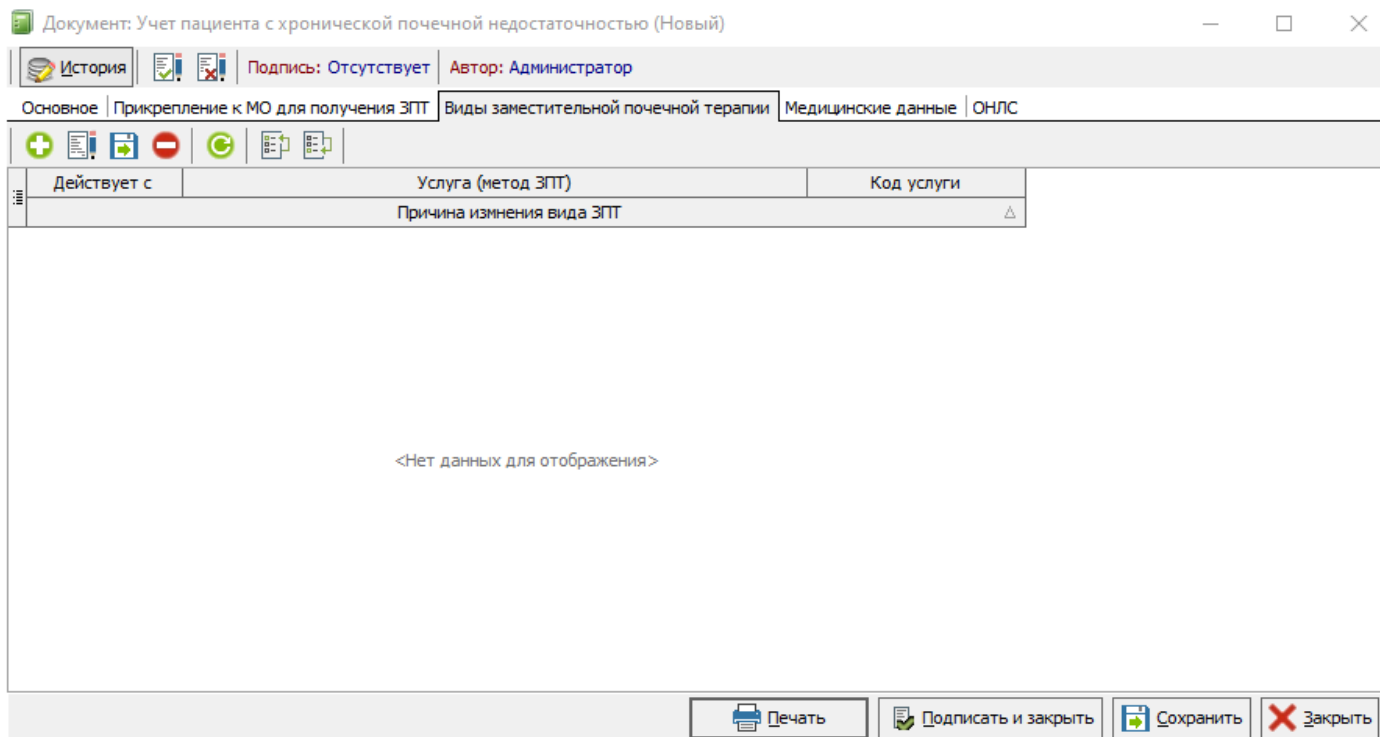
Документ: Учет пациента с хронической почечной недостаточностью (Новый)

История | Подпись: Отсутствует | Автор: Администратор

Основное | Прикрепление к МО для получения ЗПТ | Виды заместительной почечной терапии | Медицинские данные | ОНЛС

| Действует с | Услуга (метод ЗПТ) | Код услуги |
|---|---|---|
| Причина измнения вида ЗПТ | | |

<Нет данных для отображения>

Печать | Подписать и закрыть | Сохранить | Закрыть